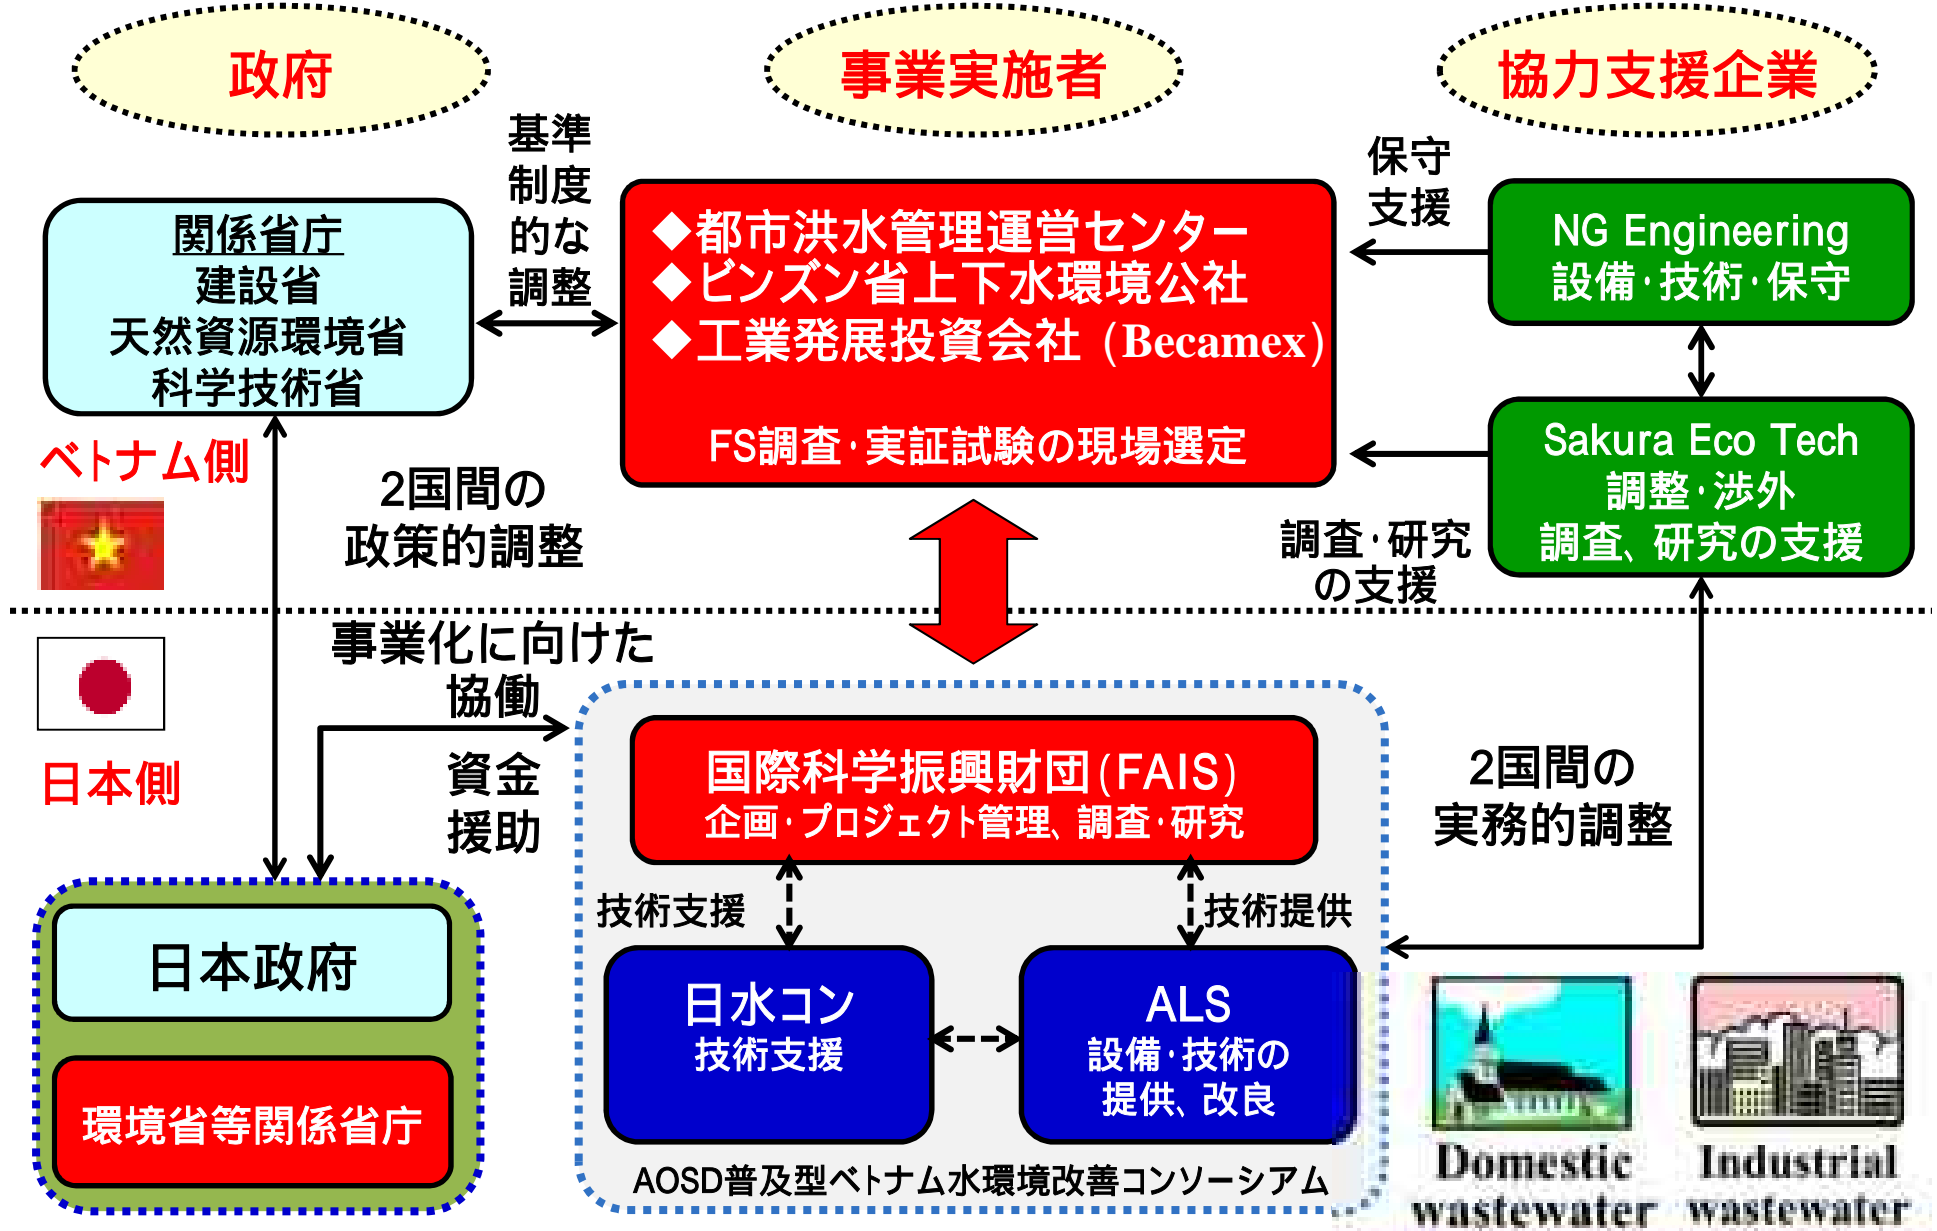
政府

事業実施者

協力支援企業

基準制度的な調整

保守支援

関係省庁
建設省
天然資源環境省
科学技術省

◆都市洪水管理運営センター
◆ビンズン省上下水環境公社
◆工業発展投資会社（Becamex）

FS調査・実証試験の現場選定

NG Engineering
設備・技術・保守

Sakura Eco Tech
調整・渉外
調査、研究の支援

ベトナム側

2国間の政策的調整

調査・研究の支援

事業化に向けた協働

資金援助

日本側

国際科学振興財団(FAIS)
企画・プロジェクト管理、調査・研究

2国間の実務的調整

技術支援

技術提供

日本政府

環境省等関係省庁

日水コン
技術支援

ALS
設備・技術の提供、改良

AOSD普及型ベトナム水環境改善コンソーシアム

Domestic wastewater

Industrial wastewater